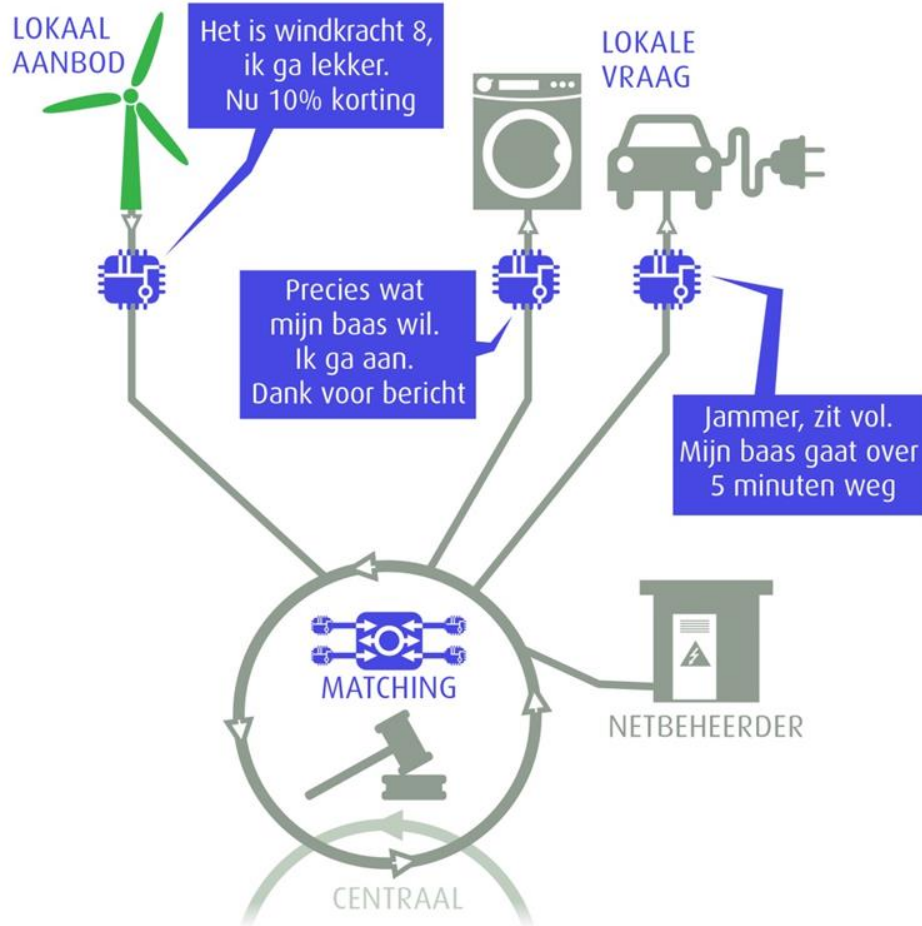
LOKAAL AANBOD

Het is windkracht 8, ik ga lekker. Nu 10% korting

LOKALE VRAAG

Precies wat mijn baas wil. Ik ga aan. Dank voor bericht

Jammer, zit vol. Mijn baas gaat over 5 minuten weg

MATCHING

NETBEHEERDER

CENTRAAL